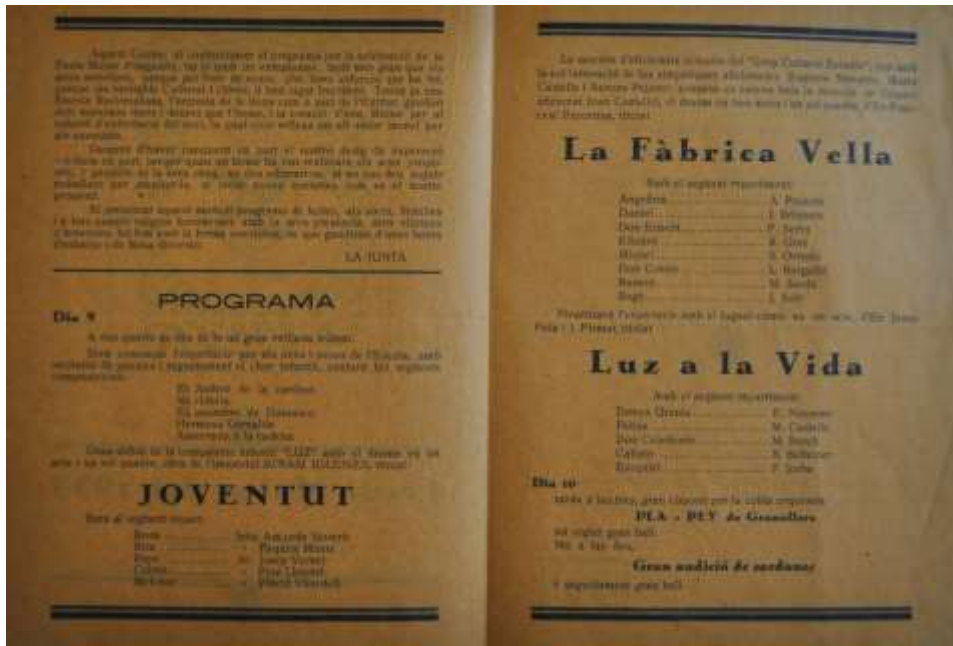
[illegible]

LA JUNTA

PROGRAMA

Dia 9

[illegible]

JOVENTUT

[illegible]

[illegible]

La Fàbrica Vella

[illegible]

| | |
|---|---|
| Angelina | A. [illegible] |
| Daniel | J. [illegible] |
| Don Ernest | P. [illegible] |
| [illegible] | R. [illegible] |
| Miquel | S. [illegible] |
| Don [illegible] | L. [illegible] |
| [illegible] | M. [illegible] |
| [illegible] | J. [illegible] |

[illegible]

Luz a la Vida

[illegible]

| | |
|---|---|
| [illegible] | E. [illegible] |
| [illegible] | M. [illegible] |
| Don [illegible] | M. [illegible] |
| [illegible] | A. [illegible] |
| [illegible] | F. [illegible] |

Dia 10

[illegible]

PLA - DEY de Granollers

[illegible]

Gran audició de sardanes

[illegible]